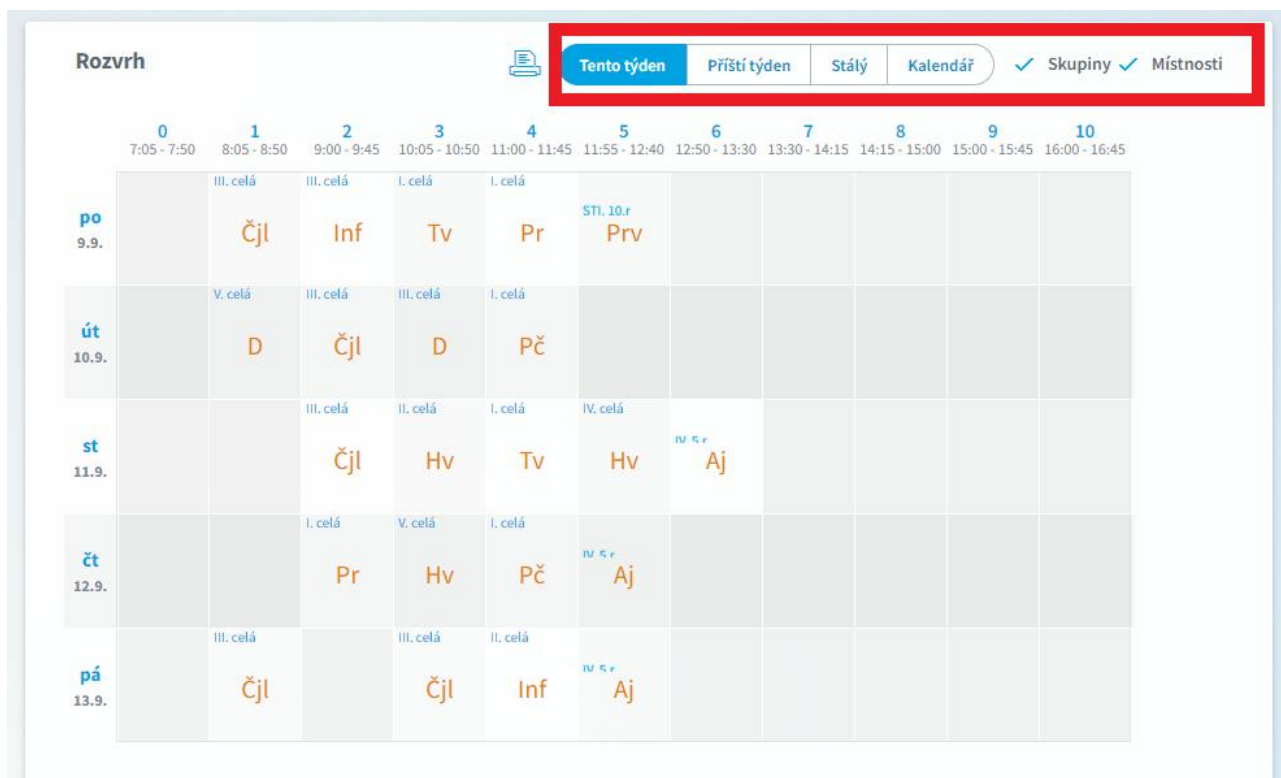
Rozvrh

Tento týden | Příští týden | Stálý | Kalendář | ✓ Skupiny ✓ Místnosti

| | 0 7:05 - 7:50 | 1 8:05 - 8:50 | 2 9:00 - 9:45 | 3 10:05 - 10:50 | 4 11:00 - 11:45 | 5 11:55 - 12:40 | 6 12:50 - 13:30 | 7 13:30 - 14:15 | 8 14:15 - 15:00 | 9 15:00 - 15:45 | 10 16:00 - 16:45 |
|---|---|---|---|---|---|---|---|---|---|---|---|
| po 9.9. | | III. celá Čjl | III. celá Inf | I. celá Tv | I. celá Pr | STI. 10.r Prv | | | | | |
| út 10.9. | | V. celá D | III. celá Čjl | III. celá D | I. celá Pč | | | | | | |
| st 11.9. | | | III. celá Čjl | II. celá Hv | I. celá Tv | IV. celá Hv | IV. 5.r Aj | | | | |
| čt 12.9. | | | I. celá Pr | V. celá Hv | I. celá Pč | IV. 5.r Aj | | | | | |
| pá 13.9. | | III. celá Čjl | | III. celá Čjl | II. celá Inf | IV. 5.r Aj | | | | | |